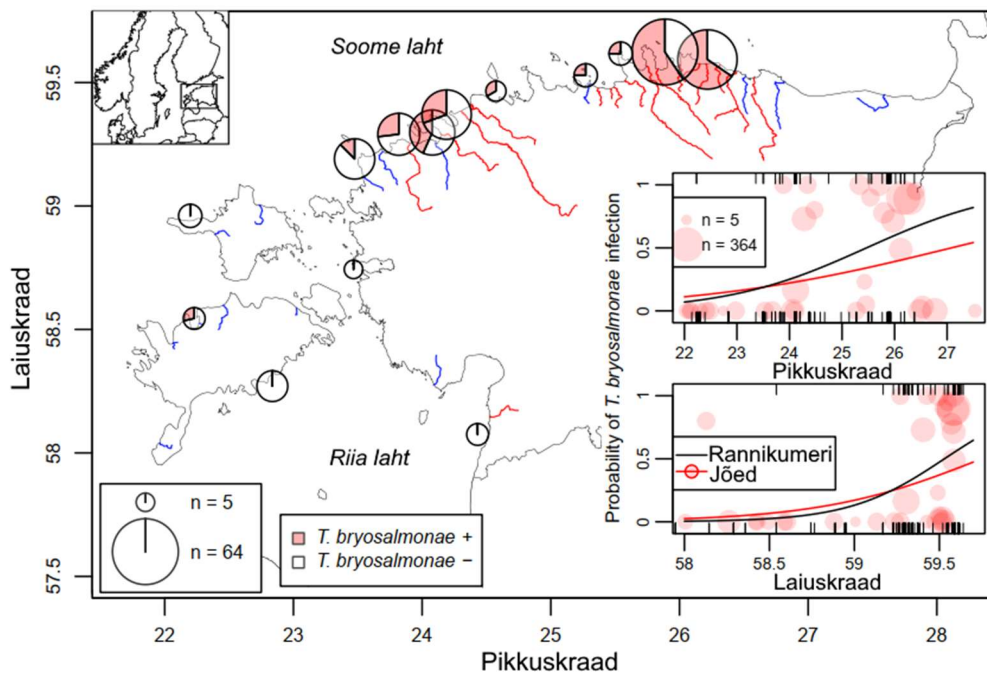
Soome laht

59.5

59

58.5

58

57.5

Laiuskraad

Riia laht

n = 5

n = 64

T. bryosalmonae +

T. bryosalmonae −

22 23 24 25 26 27 28

Pikkuskraad

Probability of T. bryosalmonae infection

n = 5

n = 364

1

0.5

0

22 23 24 25 26 27

Pikkuskraad

1

0.5

0

Rannikumeri

Jõed

58 58.5 59 59.5

Laiuskraad